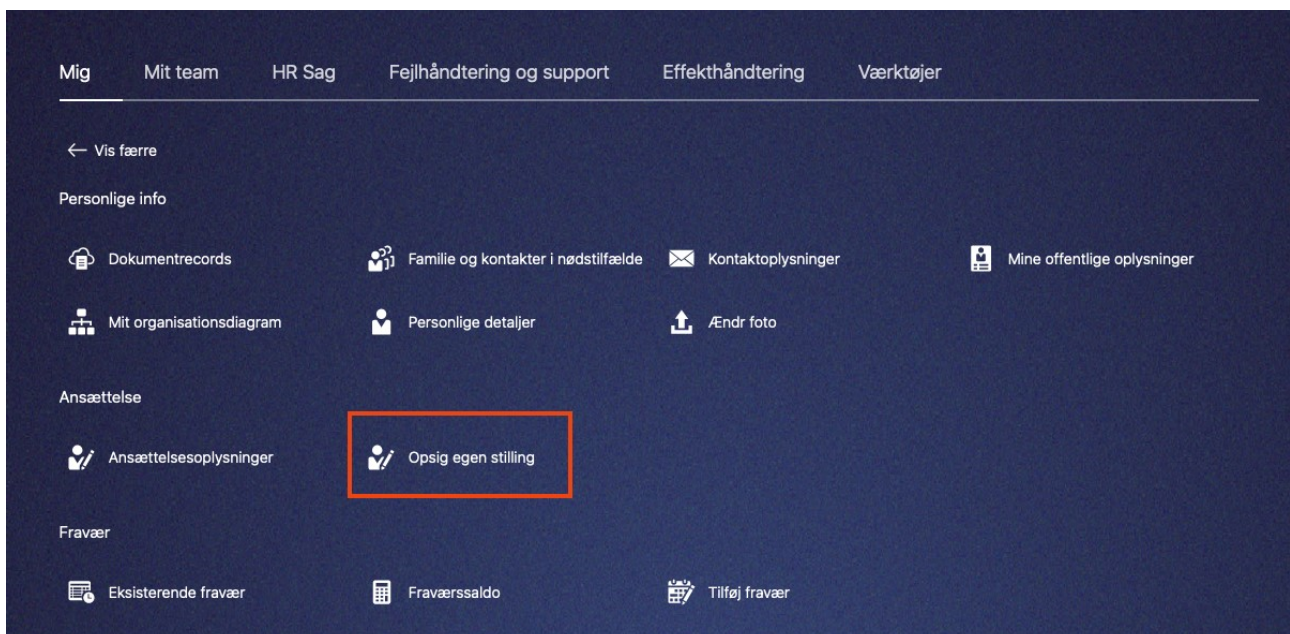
Mig Mit team HR Sag Fejlhåndtering og support Effekthåndtering Værktøjer

← Vis færre

Personlige info

Dokumentrecords Familie og kontakter i nødstilfælde Kontaktoplysninger Mine offentlige oplysninger

Mit organisationsdiagram Personlige detaljer Ændr foto

Ansættelse

Ansættelsesoplysninger Opsig egen stilling

Fravær

Eksisterende fravær Fraværssaldo Tilføj fravær